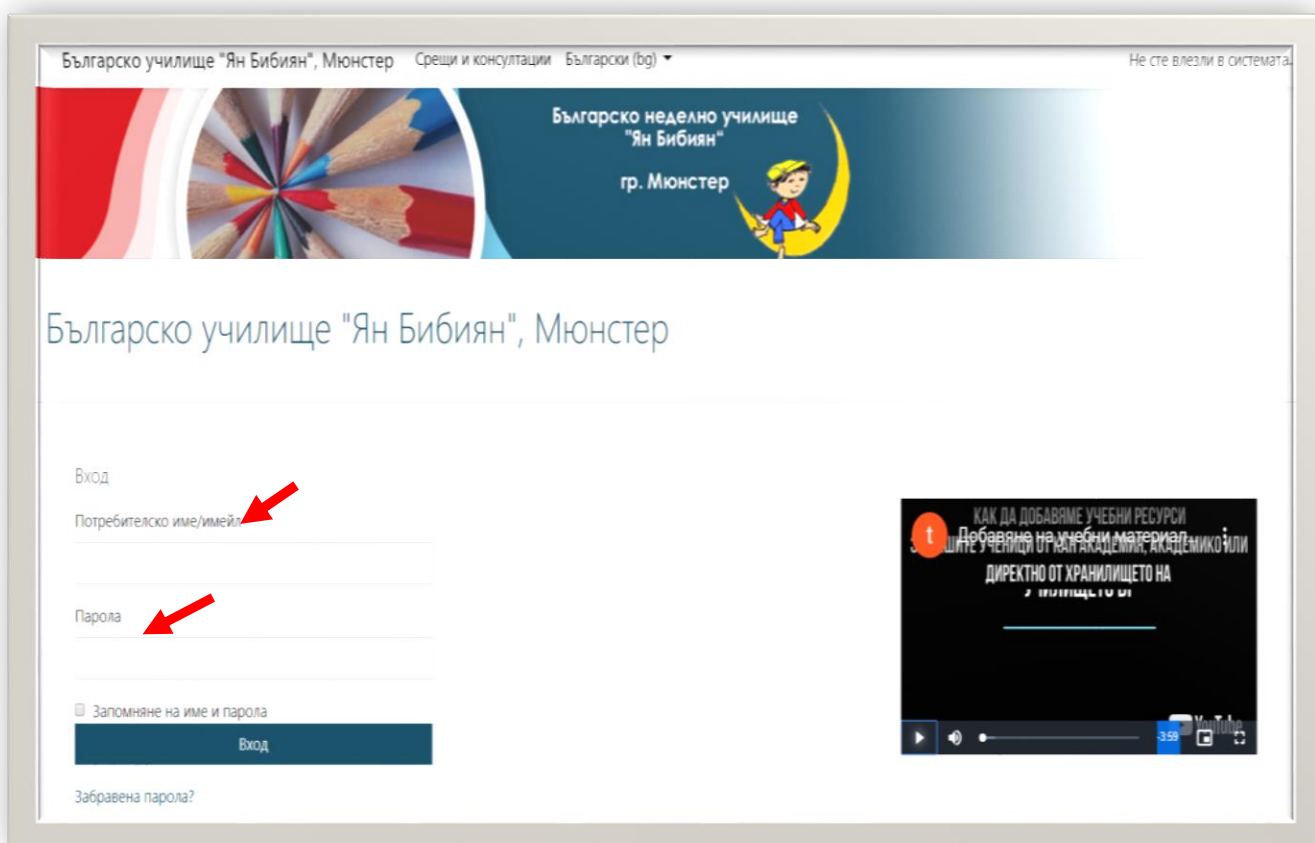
Българско училище "Ян Бибиян", Мюнстер Срещи и консултации Български (bg)

Не сте влезли в системата.

Българско неделно училище "Ян Бибиян"

гр. Мюнстер

Българско училище "Ян Бибиян", Мюнстер

Вход

Потребителско име/имейл

Парола

Запомняне на име и парола

Вход

Забравена парола?

t Добавяне на учебни материал...

КАК ДА ДОБАВЯМЕ УЧЕБНИ РЕСУРСИ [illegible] ШИТЕ УЧЕНИЦИ ОТ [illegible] АКАДЕМИЯ, АКАДЕМИКО ИЛИ ДИРЕКТНО ОТ ХРАНИЛИЩЕТО НА УЧИЛИЩЕТО ВИ

YouTube

-3:59